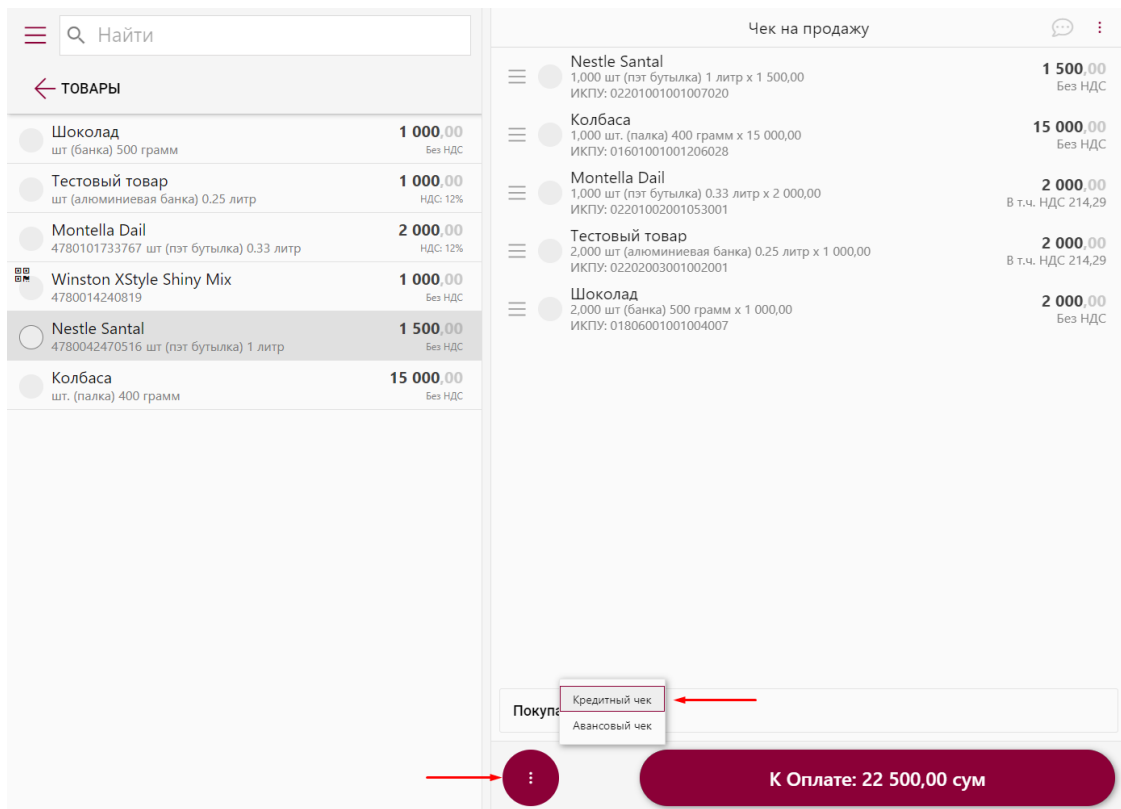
Найти

ТОВАРЫ

Шоколад
шт (банка) 500 грамм
1 000,00
Без НДС

Тестовый товар
шт (алюминиевая банка) 0.25 литр
1 000,00
НДС: 12%

Montella Dail
4780101733767 шт (пэт бутылка) 0.33 литр
2 000,00
НДС: 12%

Winston XStyle Shiny Mix
4780014240819
1 000,00
Без НДС

Nestle Santal
4780042470516 шт (пэт бутылка) 1 литр
1 500,00
Без НДС

Колбаса
шт. (палка) 400 грамм
15 000,00
Без НДС

Чек на продажу

Nestle Santal
1,000 шт (пэт бутылка) 1 литр x 1 500,00
ИКПУ: 02201001001007020
1 500,00
Без НДС

Колбаса
1,000 шт. (палка) 400 грамм x 15 000,00
ИКПУ: 01601001001206028
15 000,00
Без НДС

Montella Dail
1,000 шт (пэт бутылка) 0.33 литр x 2 000,00
ИКПУ: 02201002001053001
2 000,00
В т.ч. НДС 214,29

Тестовый товар
2,000 шт (алюминиевая банка) 0.25 литр x 1 000,00
ИКПУ: 02202003001002001
2 000,00
В т.ч. НДС 214,29

Шоколад
2,000 шт (банка) 500 грамм x 1 000,00
ИКПУ: 01806001001004007
2 000,00
Без НДС

Покупа

Кредитный чек
Авансовый чек

К Оплате: 22 500,00 сум